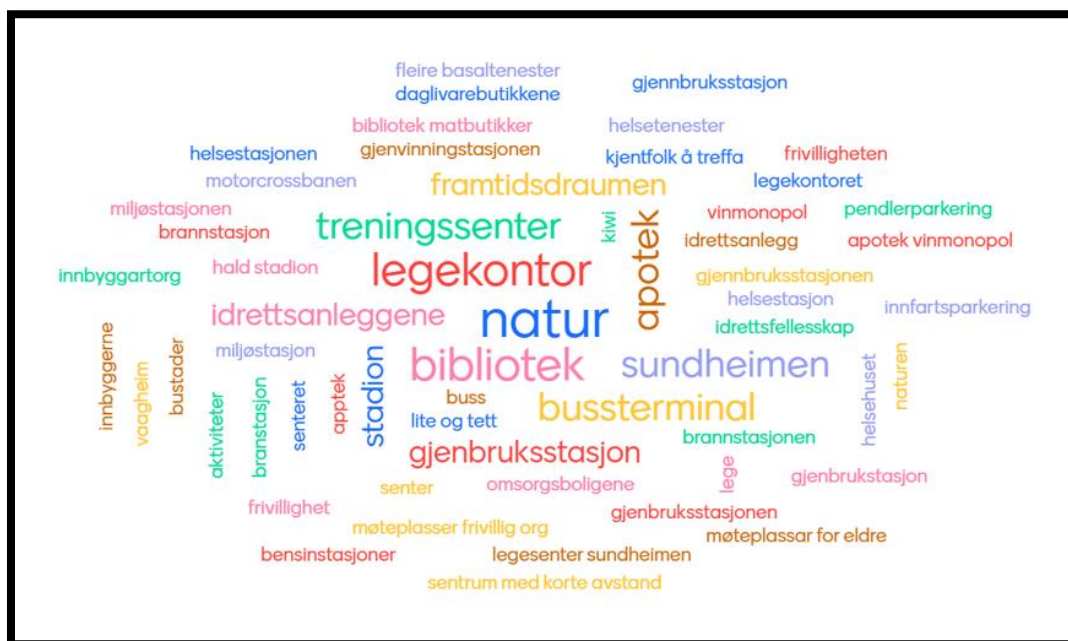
fleire basaltenester
gjennbruksstasjon
daglivarebutikkene
bibliotek matbutikker
helsetenester
helsestasjonen
gjenvinningstasjonen
kjentfolk å treffa
frivilligheten
motorcrossbanen
framtidsdraumen
legekontoret
miljøstasjonen
kiwi
apotek
vinmonopol
pendlerparkering
brannstasjon
treningssenter
idrettsanlegg
apotek vinmonopol
innbyggartorg
hald stadion
legekontor
gjennbruksstasjonen
helsestasjon
innfartsparkering
idrettsanleggene
natur
idrettsfellesskap
innbyggerne
vaagheim
bustader
miljøstasjon
aktiviteter
branstasjon
senteret
apptek
stadion
bibliotek
sundheimen
helsehuset
naturen
buss
lite og tett
bussterminal
brannstasjonen
gjenbruksstasjon
lege
gjenbrukstasjon
senter
omsorgsboligene
frivillighet
gjenbruksstasjonen
møteplasser frivillig org
møteplassar for eldre
bensinstasjoner
legesenter sundheimen
sentrum med korte avstand